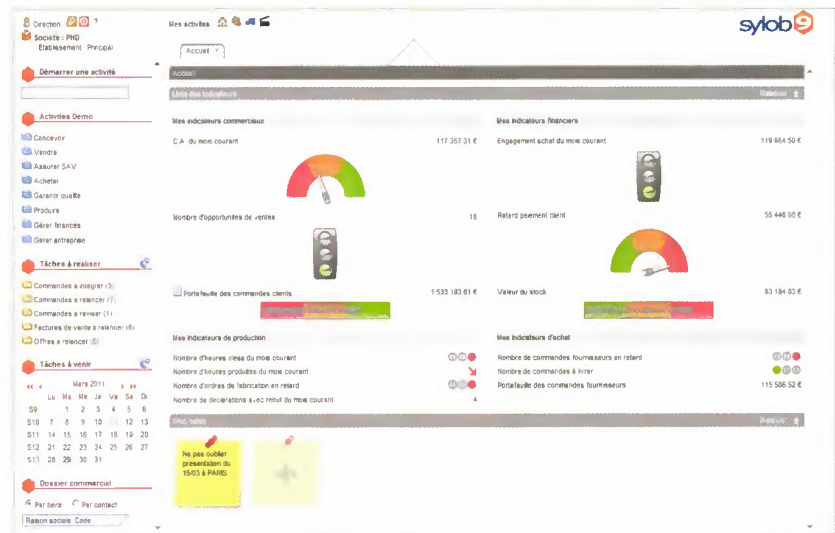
Direction ?
Societe : PHO
Etablissement Principal

Démarrer une activité

Activités Demo

Concevoir
Vendre
Assurer SAV
Acheter
Garantir qualité
Produire
Gérer finances
Gérer entreprise

Tâches à réaliser

Commandes à allégrer (3)
Commandes à relancer (7)
Commandes à revoir (1)
Factures de vente à relancer (6)
Offres à relancer (5)

Tâches à venir

Mars 2011

| | Lu | Ma | Me | Je | Ve | Sa | Di |
|---|---|---|---|---|---|---|---|
| S9 | | 1 | 2 | 3 | 4 | 5 | 6 |
| S10 | 7 | 8 | 9 | 10 | 11 | 12 | 13 |
| S11 | 14 | 15 | 16 | 17 | 18 | 19 | 20 |
| S12 | 21 | 22 | 23 | 24 | 25 | 26 | 27 |
| S13 | 28 | 29 | 30 | 31 | | | |

Dossier commercial

Par tiers Par contact

Raison sociale Code

Mes activités

sylob 9

Accueil

Accueil

Liste des indicateurs

Réduire

Mes indicateurs commerciaux

C.A. du mois courant 117 357,31 €

Nombre d'opportunités de ventes 15

Portefeuille des commandes clients 1 535 183,61 €

Mes indicateurs financiers

Engagement achat du mois courant 119 864,50 €

Retard paiement client 55 446,98 €

Valeur du stock 83 184,83 €

Mes indicateurs de production

Nombre d'heures réelles du mois courant
Nombre d'heures produites du mois courant
Nombre d'ordres de fabrication en retard
Nombre de déclarations avec rebut du mois courant 4

Mes indicateurs d'achat

Nombre de commandes fournisseurs en retard
Nombre de commandes à livrer
Portefeuille des commandes fournisseurs 115 506,52 €

Post-it(s)

Réduire

Ne pas oublier presentation du 15/03 à PARIS